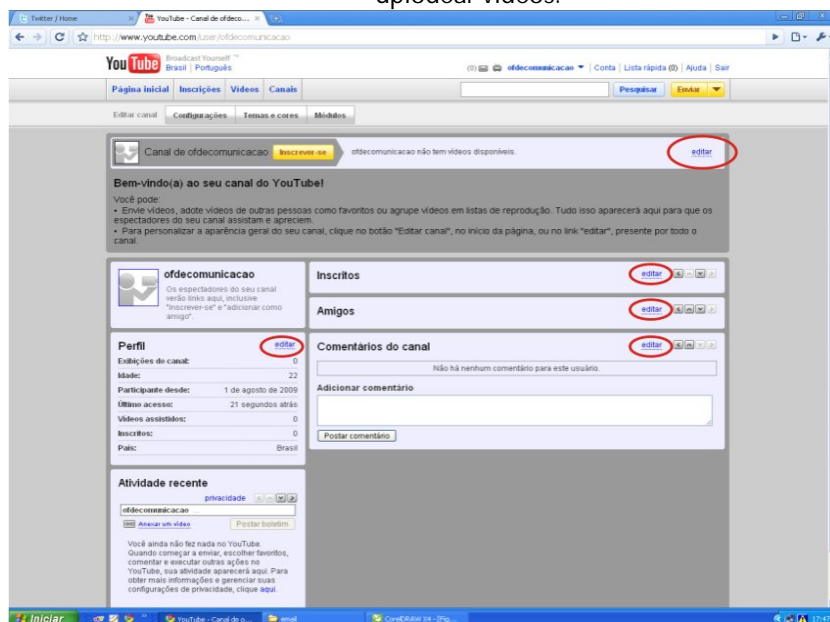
uploadar vídeos.

Twitter / Home
YouTube - Canal de ofdeco...
http://www.youtube.com/user/ofdecomunicacao

You Tube Broadcast Yourself ™ Brasil | Português
(0) ofdecomunicacao ▼ | Conta | Lista rápida (0) | Ajuda | Sair

Página inicial Inscrições Vídeos Canais
Pesquisar Enviar

Editar canal Configurações Temas e cores Módulos

Canal de ofdecomunicacao Inscrever-se ofdecomunicacao não tem vídeos disponíveis. editar

Bem-vindo(a) ao seu canal do YouTube!
Você pode:
• Envie vídeos, adote vídeos de outras pessoas como favoritos ou agrupe vídeos em listas de reprodução. Tudo isso aparecerá aqui para que os espectadores do seu canal assistam e apreciem.
• Para personalizar a aparência geral do seu canal, clique no botão "Editar canal", no início da página, ou no link "editar", presente por todo o canal.

ofdecomunicacao
Os espectadores do seu canal verão links aqui, inclusive "Inscrever-se" e "adicionar como amigo".

Perfil editar
| | |
|---|---|
| Exibições do canal: | 0 |
| Idade: | 22 |
| Participante desde: | 1 de agosto de 2009 |
| Último acesso: | 21 segundos atrás |
| Vídeos assistidos: | 0 |
| Inscritos: | 0 |
| País: | Brasil |

Atividade recente
privacidade
ofdecomunicacao ...
Anexar um vídeo Postar boletim
Você ainda não fez nada no YouTube. Quando começar a enviar, escolher favoritos, comentar e executar outras ações no YouTube, sua atividade aparecerá aqui. Para obter mais informações e gerenciar suas configurações de privacidade, clique aqui.

Inscritos editar

Amigos editar

Comentários do canal editar
Não há nenhum comentário para este usuário.
Adicionar comentário
Postar comentário

Iniciar YouTube - Canal de o... email CorelDRAW X4 - [Fig... 17:4